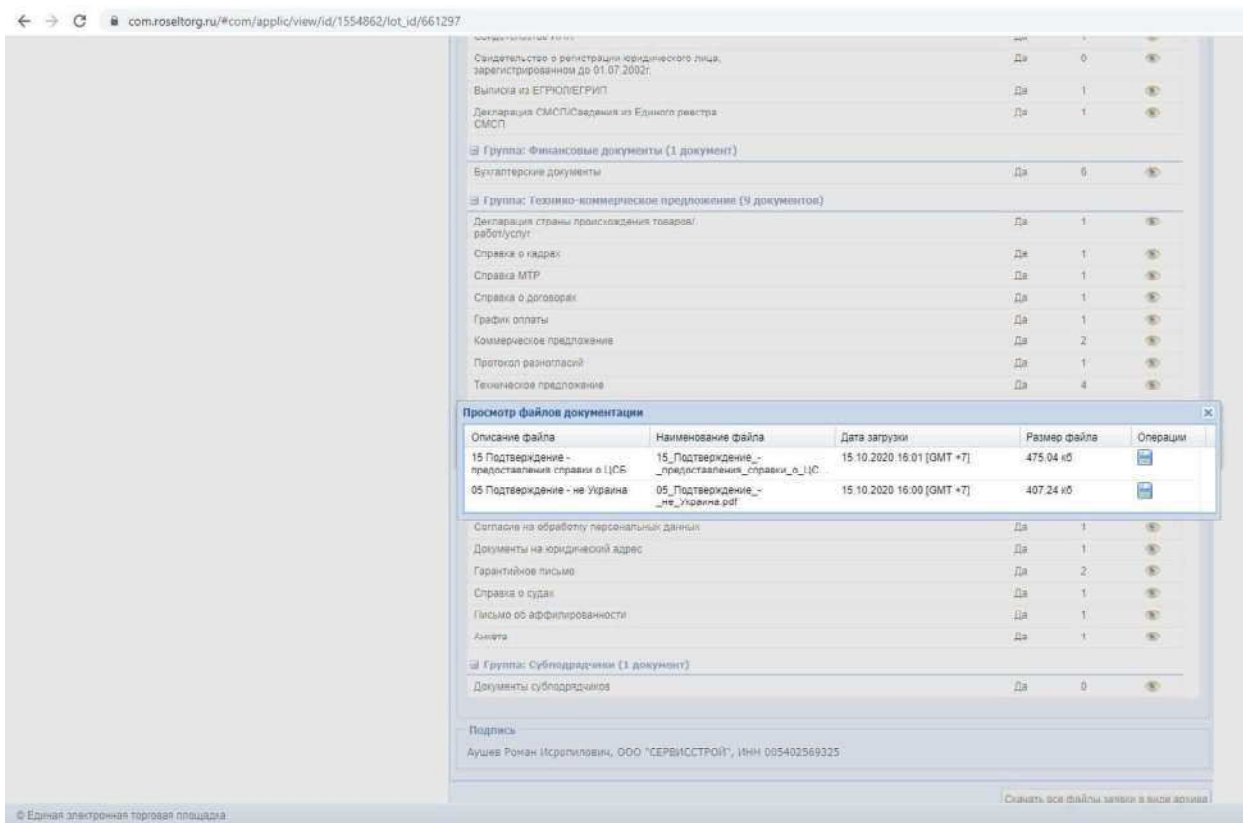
com.roseltorg.ru/#com/applic/view/id/1554862/lot_id/661297

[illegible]

| | | | |
|---|---|---|---|
| Свидетельство о регистрации юридического лица, зарегистрированном до 01.07.2002г. | Да | 0 | |
| Выписка из ЕГРЮЛ/ЕГРИП | Да | 1 | |
| Декларация СМСП/Сведения из Единого реестра СМСП | Да | 1 | |

Группа: Финансовые документы (1 документ)

| | | | |
|---|---|---|---|
| Бухгалтерские документы | Да | 6 | |

Группа: Технико-коммерческое предложение (9 документов)

| | | | |
|---|---|---|---|
| Декларация страны происхождения товаров/работ/услуг | Да | 1 | |
| Справка о кадрах | Да | 1 | |
| Справка МТР | Да | 1 | |
| Справка о договорах | Да | 1 | |
| График оплаты | Да | 1 | |
| Коммерческое предложение | Да | 2 | |
| Протокол разногласий | Да | 1 | |
| Техническое предложение | Да | 4 | |

Просмотр файлов документации

| Описание файла | Наименование файла | Дата загрузки | Размер файла | Операции |
|---|---|---|---|---|
| 15 Подтверждение - предоставления справки о ЦСБ | 15_Подтверждение_-_предоставления_справки_о_ЦС | 15.10.2020 16:01 [GMT +7] | 475.04 кб | |
| 05 Подтверждение - не Украина | 05_Подтверждение_-_не_Украина.pdf | 15.10.2020 16:00 [GMT +7] | 407.24 кб | |

| | | | |
|---|---|---|---|
| Согласие на обработку персональных данных | Да | 1 | |
| Документы на юридический адрес | Да | 1 | |
| Гарантийное письмо | Да | 2 | |
| Справка о судах | Да | 1 | |
| Письмо об аффилированности | Да | 1 | |
| Анкета | Да | 1 | |

Группа: Субподрядчики (1 документ)

| | | | |
|---|---|---|---|
| Документы субподрядчиков | Да | 0 | |

Подпись

Аушев Роман Исропилович, ООО "СЕРВИССТРОЙ", ИНН 005402569325

Скачать все файлы заявки в виде архива

© Единая электронная торговая площадка